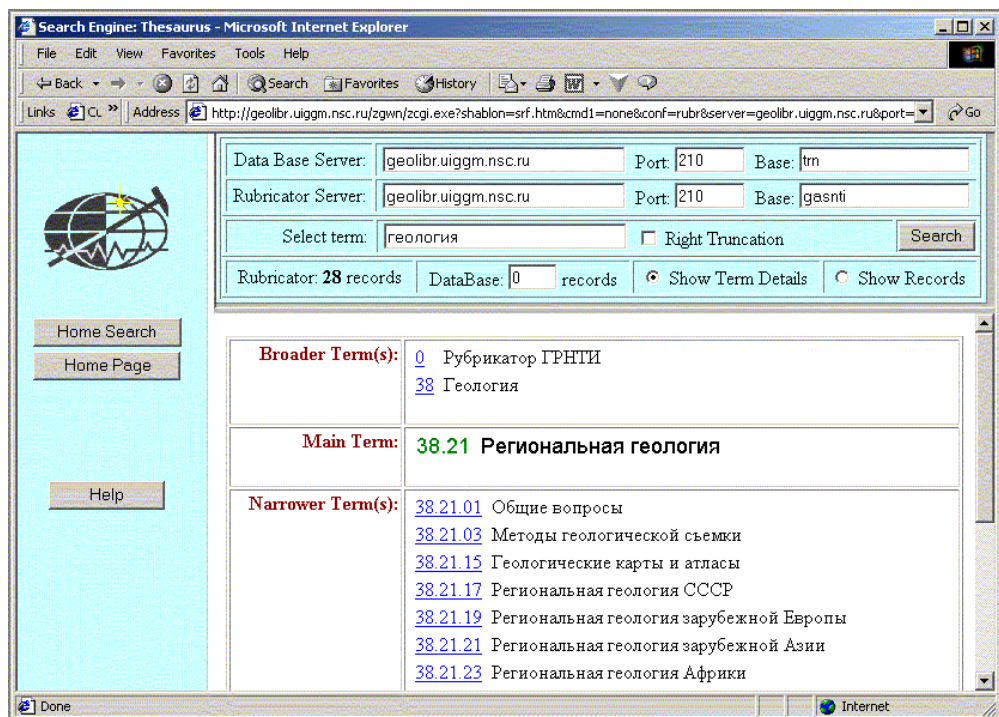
Search Engine: Thesaurus - Microsoft Internet Explorer

File Edit View Favorites Tools Help

Back Search Favorites History

Links CL » Address http://geolibr.uiggm.nsc.ru/zgwn/zcgi.exe?shablon=srf.htm&cmd1=none&conf=rubr&server=geolibr.uiggm.nsc.ru&port= Go

| Data Base Server: | geolibr.uiggm.nsc.ru | Port: 210 | Base: trn |
|---|---|---|---|
| Rubricator Server: | geolibr.uiggm.nsc.ru | Port: 210 | Base: gasnti |
| Select term: | геология | Right Truncation | Search |
| Rubricator: **28** records | DataBase: 0 records | Show Term Details | Show Records |

Home Search

Home Page

Help

| | |
|---|---|
| Broader Term(s): | 0 Рубрикатор ГРНТИ<br>38 Геология |
| Main Term: | 38.21 Региональная геология |
| Narrower Term(s): | 38.21.01 Общие вопросы<br>38.21.03 Методы геологической съемки<br>38.21.15 Геологические карты и атласы<br>38.21.17 Региональная геология СССР<br>38.21.19 Региональная геология зарубежной Европы<br>38.21.21 Региональная геология зарубежной Азии<br>38.21.23 Региональная геология Африки |

Done

Internet